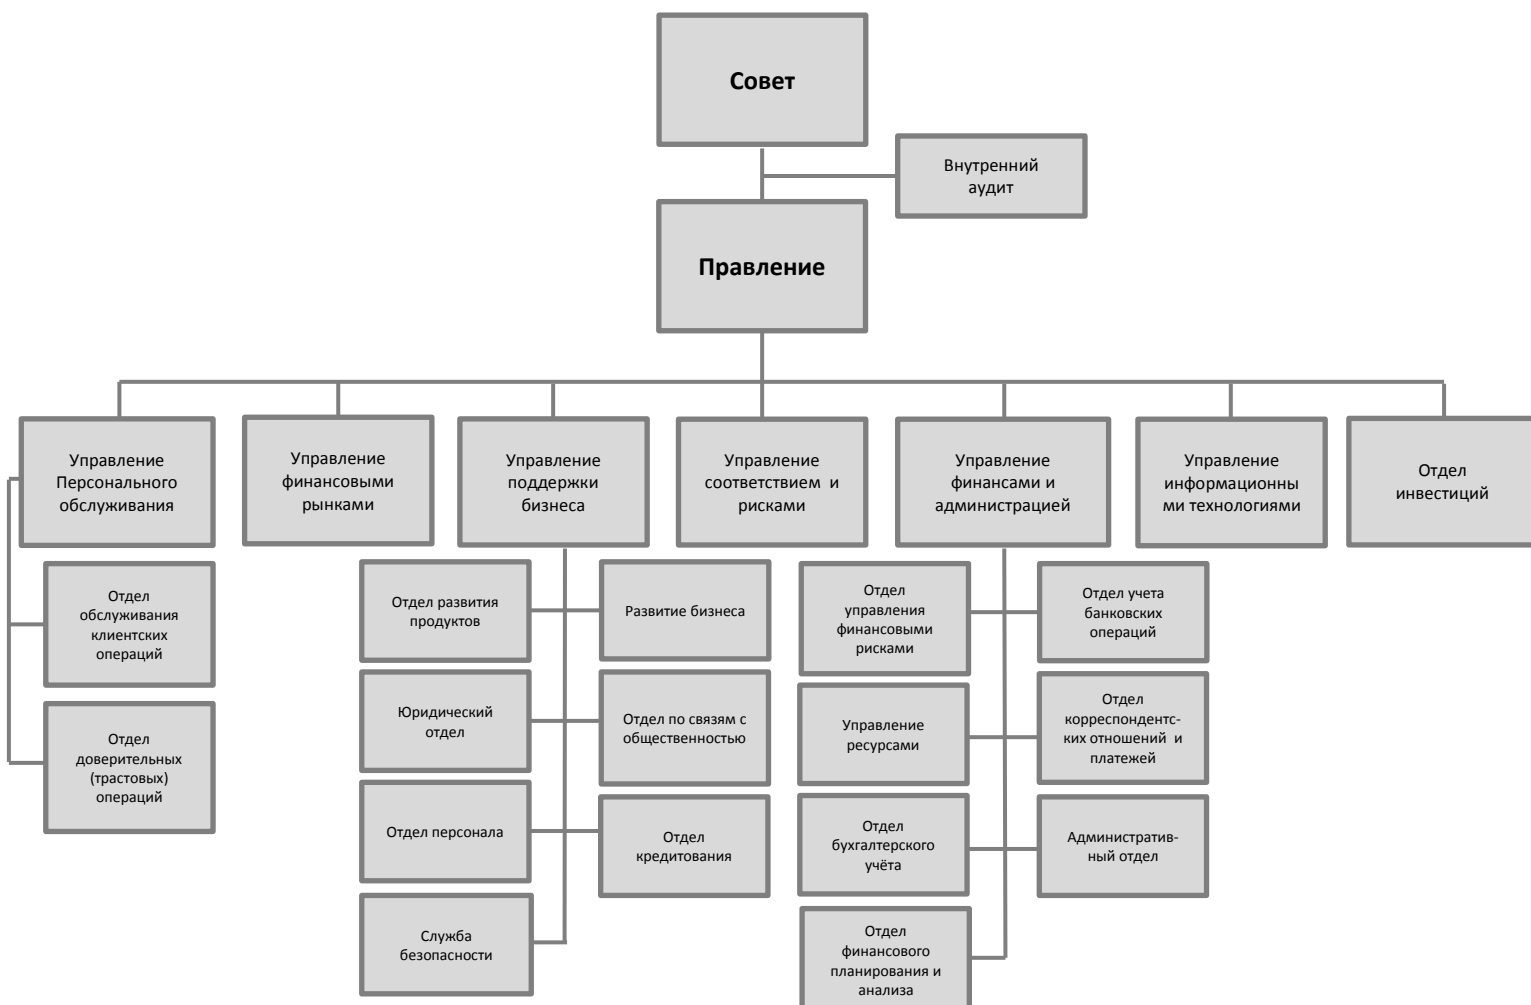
Совет

Внутренний аудит

Правление

Управление Персонального обслуживания

Управление финансовыми рынками

Управление поддержки бизнеса

Управление соответствием и рисками

Управление финансами и администрацией

Управление информационными технологиями

Отдел инвестиций

Отдел обслуживания клиентских операций

Отдел доверительных (трастовых) операций

Отдел развития продуктов

Развитие бизнеса

Юридический отдел

Отдел по связям с общественностью

Отдел персонала

Отдел кредитования

Служба безопасности

Отдел управления финансовыми рисками

Отдел учета банковских операций

Управление ресурсами

Отдел корреспондентских отношений и платежей

Отдел бухгалтерского учёта

Административный отдел

Отдел финансового планирования и анализа